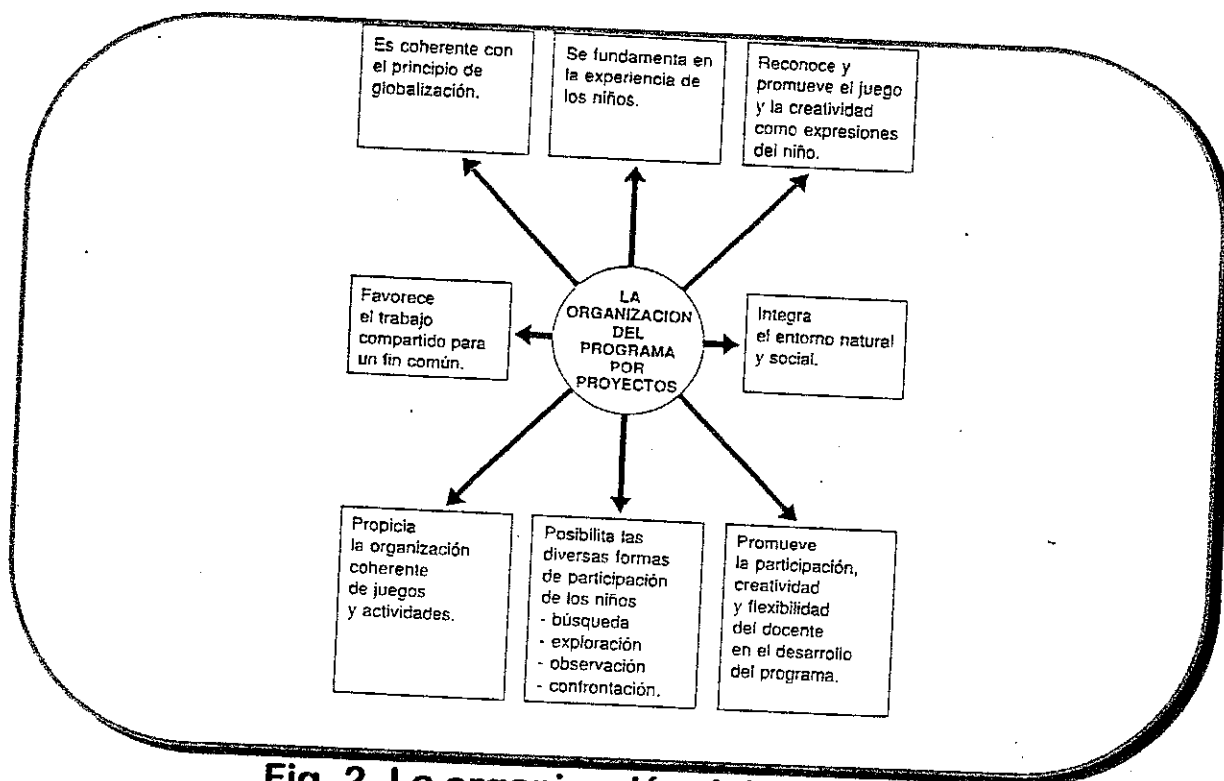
Es coherente con el principio de globalización.

Se fundamenta en la experiencia de los niños.

Reconoce y promueve el juego y la creatividad como expresiones del niño.

Favorece el trabajo compartido para un fin común.

LA ORGANIZACION DEL PROGRAMA POR PROYECTOS

Integra el entorno natural y social.

Propicia la organización coherente de juegos y actividades.

Posibilita las diversas formas de participación de los niños
- búsqueda
- exploración
- observación
- confrontación.

Promueve la participación, creatividad y flexibilidad del docente en el desarrollo del programa.

Fig. 2 La organización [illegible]